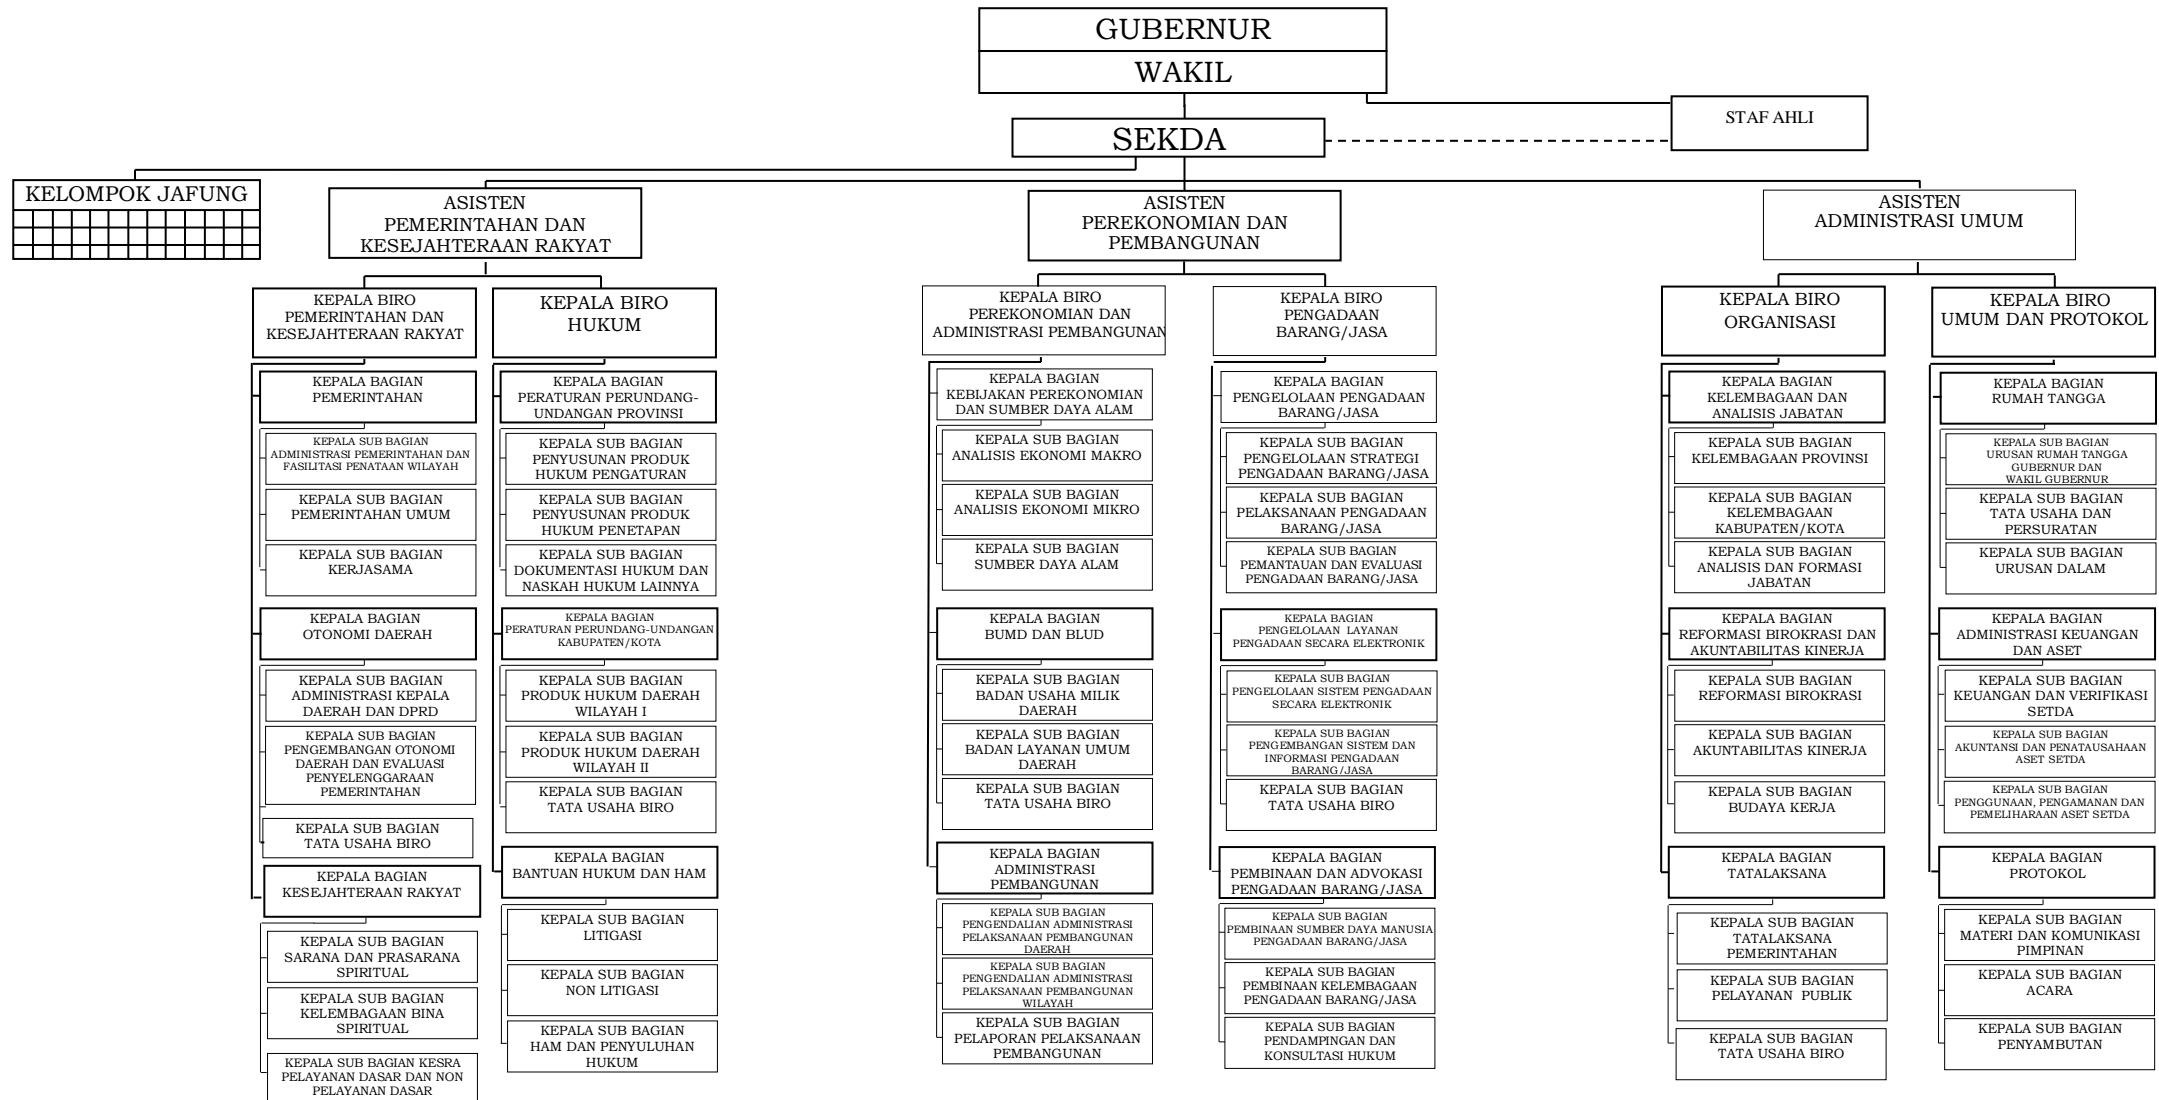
GUBERNUR
WAKIL

STAF AHLI

SEKDA

KELOMPOK JAFUNG

ASISTEN PEMERINTAHAN DAN KESEJAHTERAAN RAKYAT

ASISTEN PEREKONOMIAN DAN PEMBANGUNAN

ASISTEN ADMINISTRASI UMUM

KEPALA BIRO PEMERINTAHAN DAN KESEJAHTERAAN RAKYAT

KEPALA BAGIAN PEMERINTAHAN
KEPALA SUB BAGIAN ADMINISTRASI PEMERINTAHAN DAN FASILITASI PENATAAN WILAYAH
KEPALA SUB BAGIAN PEMERINTAHAN UMUM
KEPALA SUB BAGIAN KERJASAMA

KEPALA BAGIAN OTONOMI DAERAH
KEPALA SUB BAGIAN ADMINISTRASI KEPALA DAERAH DAN DPRD
KEPALA SUB BAGIAN PENGEMBANGAN OTONOMI DAERAH DAN EVALUASI PENYELENGGARAAN PEMERINTAHAN
KEPALA SUB BAGIAN TATA USAHA BIRO

KEPALA BAGIAN KESEJAHTERAAN RAKYAT
KEPALA SUB BAGIAN SARANA DAN PRASARANA SPIRITUAL
KEPALA SUB BAGIAN KELEMBAGAAN BINA SPIRITUAL
KEPALA SUB BAGIAN KESRA PELAYANAN DASAR DAN NON PELAYANAN DASAR

KEPALA BIRO HUKUM

KEPALA BAGIAN PERATURAN PERUNDANG-UNDANGAN PROVINSI
KEPALA SUB BAGIAN PENYUSUNAN PRODUK HUKUM PENGATURAN
KEPALA SUB BAGIAN PENYUSUNAN PRODUK HUKUM PENETAPAN
KEPALA SUB BAGIAN DOKUMENTASI HUKUM DAN NASKAH HUKUM LAINNYA

KEPALA BAGIAN PERATURAN PERUNDANG-UNDANGAN KABUPATEN/KOTA
KEPALA SUB BAGIAN PRODUK HUKUM DAERAH WILAYAH I
KEPALA SUB BAGIAN PRODUK HUKUM DAERAH WILAYAH II
KEPALA SUB BAGIAN TATA USAHA BIRO

KEPALA BAGIAN BANTUAN HUKUM DAN HAM
KEPALA SUB BAGIAN LITIGASI
KEPALA SUB BAGIAN NON LITIGASI
KEPALA SUB BAGIAN HAM DAN PENYULUHAN HUKUM

KEPALA BIRO PEREKONOMIAN DAN ADMINISTRASI PEMBANGUNAN

KEPALA BAGIAN KEBIJAKAN PEREKONOMIAN DAN SUMBER DAYA ALAM
KEPALA SUB BAGIAN ANALISIS EKONOMI MAKRO
KEPALA SUB BAGIAN ANALISIS EKONOMI MIKRO
KEPALA SUB BAGIAN SUMBER DAYA ALAM

KEPALA BAGIAN BUMD DAN BLUD
KEPALA SUB BAGIAN BADAN USAHA MILIK DAERAH
KEPALA SUB BAGIAN BADAN LAYANAN UMUM DAERAH
KEPALA SUB BAGIAN TATA USAHA BIRO

KEPALA BAGIAN ADMINISTRASI PEMBANGUNAN
KEPALA SUB BAGIAN PENGENDALIAN ADMINISTRASI PELAKSANAAN PEMBANGUNAN DAERAH
KEPALA SUB BAGIAN PENGENDALIAN ADMINISTRASI PELAKSANAAN PEMBANGUNAN WILAYAH
KEPALA SUB BAGIAN PELAPORAN PELAKSANAAN PEMBANGUNAN

KEPALA BIRO PENGADAAN BARANG/JASA

KEPALA BAGIAN PENGELOLAAN PENGADAAN BARANG/JASA
KEPALA SUB BAGIAN PENGELOLAAN STRATEGI PENGADAAN BARANG/JASA
KEPALA SUB BAGIAN PELAKSANAAN PENGADAAN BARANG/JASA
KEPALA SUB BAGIAN PEMANTAUAN DAN EVALUASI PENGADAAN BARANG/JASA

KEPALA BAGIAN PENGELOLAAN LAYANAN PENGADAAN SECARA ELEKTRONIK
KEPALA SUB BAGIAN PENGELOLAAN SISTEM PENGADAAN SECARA ELEKTRONIK
KEPALA SUB BAGIAN PENGEMBANGAN SISTEM DAN INFORMASI PENGADAAN BARANG/JASA
KEPALA SUB BAGIAN TATA USAHA BIRO

KEPALA BAGIAN PEMBINAAN DAN ADVOKASI PENGADAAN BARANG/JASA
KEPALA SUB BAGIAN PEMBINAAN SUMBER DAYA MANUSIA PENGADAAN BARANG/JASA
KEPALA SUB BAGIAN PEMBINAAN KELEMBAGAAN PENGADAAN BARANG/JASA
KEPALA SUB BAGIAN PENDAMPINGAN DAN KONSULTASI HUKUM

KEPALA BIRO ORGANISASI

KEPALA BAGIAN KELEMBAGAAN DAN ANALISIS JABATAN
KEPALA SUB BAGIAN KELEMBAGAAN PROVINSI
KEPALA SUB BAGIAN KELEMBAGAAN KABUPATEN/KOTA
KEPALA SUB BAGIAN ANALISIS DAN FORMASI JABATAN

KEPALA BAGIAN REFORMASI BIROKRASI DAN AKUNTABILITAS KINERJA
KEPALA SUB BAGIAN REFORMASI BIROKRASI
KEPALA SUB BAGIAN AKUNTABILITAS KINERJA
KEPALA SUB BAGIAN BUDAYA KERJA

KEPALA BAGIAN TATALAKSANA
KEPALA SUB BAGIAN TATALAKSANA PEMERINTAHAN
KEPALA SUB BAGIAN PELAYANAN PUBLIK
KEPALA SUB BAGIAN TATA USAHA BIRO

KEPALA BIRO UMUM DAN PROTOKOL

KEPALA BAGIAN RUMAH TANGGA
KEPALA SUB BAGIAN URUSAN RUMAH TANGGA GUBERNUR DAN WAKIL GUBERNUR
KEPALA SUB BAGIAN TATA USAHA DAN PERSURATAN
KEPALA SUB BAGIAN URUSAN DALAM

KEPALA BAGIAN ADMINISTRASI KEUANGAN DAN ASET
KEPALA SUB BAGIAN KEUANGAN DAN VERIFIKASI SETDA
KEPALA SUB BAGIAN AKUNTANSI DAN PENATAUSAHAAN ASET SETDA
KEPALA SUB BAGIAN PENGGUNAAN, PENGAMANAN DAN PEMELIHARAAN ASET SETDA

KEPALA BAGIAN PROTOKOL
KEPALA SUB BAGIAN MATERI DAN KOMUNIKASI PIMPINAN
KEPALA SUB BAGIAN ACARA
KEPALA SUB BAGIAN PENYAMBUTAN